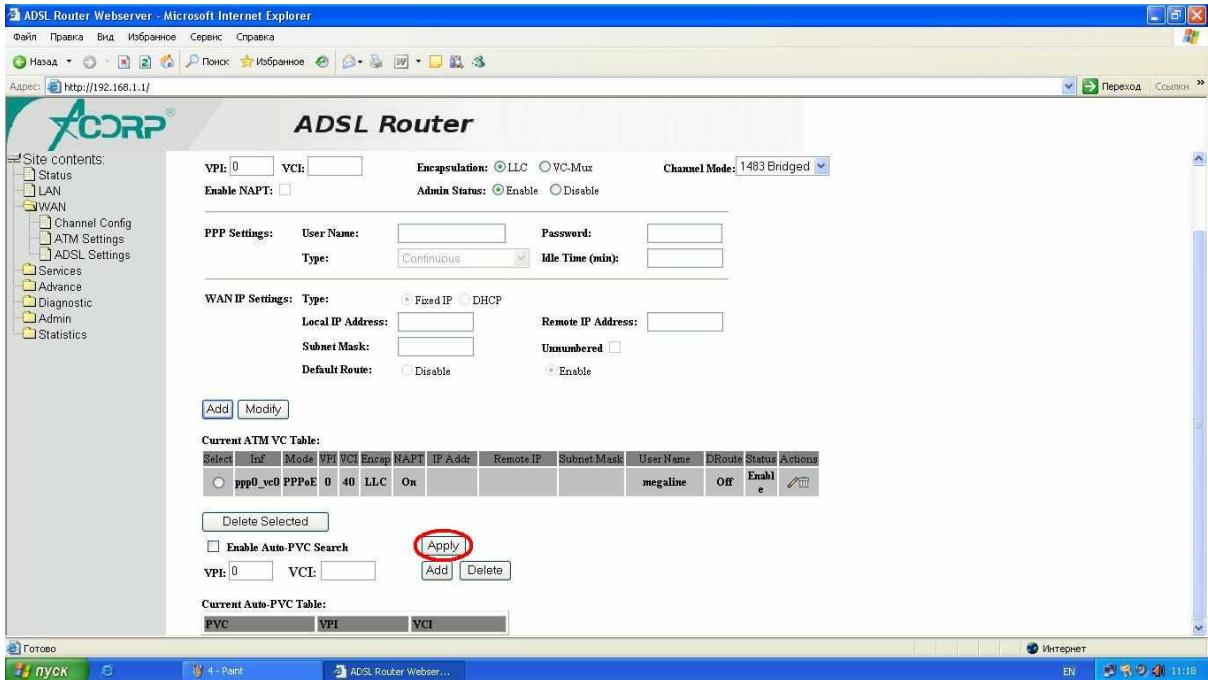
ADSL Router Webserver - Microsoft Internet Explorer

Файл Правка Вид Избранное Сервис Справка

Назад Поиск Избранное

Адрес: http://192.168.1.1/

Переход Ссылки »

ACORP

ADSL Router

Site contents:
Status
LAN
WAN
Channel Config
ATM Settings
ADSL Settings
Services
Advance
Diagnostic
Admin
Statistics

VPI: 0 VCI: Encapsulation: LLC VC-Mux Channel Mode: 1483 Bridged

Enable NAPT: Admin Status: Enable Disable

PPP Settings: User Name: Password:

Type: Continuous Idle Time (min):

WAN IP Settings: Type: Fixed IP DHCP

Local IP Address: Remote IP Address:

Subnet Mask: Unnumbered

Default Route: Disable Enable

Add Modify

Current ATM VC Table:

| Select | Inf | Mode | VPI | VCI | Encap | NAPT | IP Addr | Remote IP | Subnet Mask | User Name | DRoute | Status | Actions |
|---|---|---|---|---|---|---|---|---|---|---|---|---|---|
| | ppp0_vc0 | PPPoE | 0 | 40 | LLC | On | | | | megaline | Off | Enable | |

Delete Selected

Enable Auto-PVC Search Apply

VPI: 0 VCI: Add Delete

Current Auto-PVC Table:

| PVC | VPI | VCI |
|---|---|---|

Готово

Интернет

пуск 4 - Paint ADSL Router Webser... EN 11:18